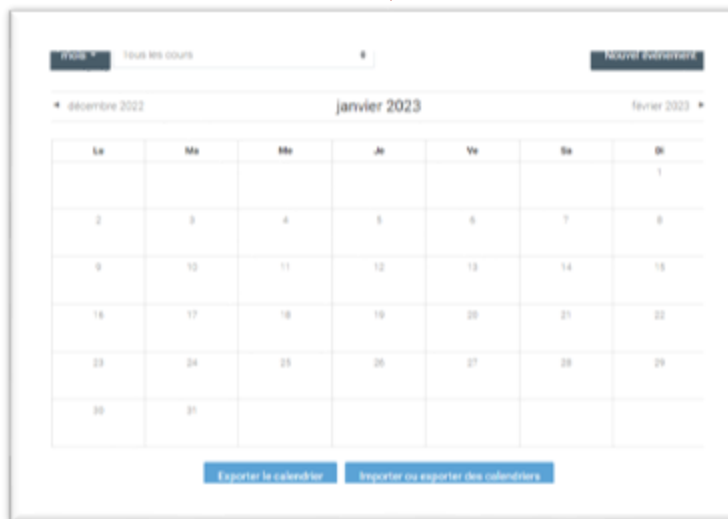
Mois ▾ Tous les cours

Nouvel événement

◂ décembre 2022 janvier 2023 février 2023 ▸

| Lu | Ma | Me | Je | Ve | Sa | Di |
|---|---|---|---|---|---|---|
| | | | | | | 1 |
| 2 | 3 | 4 | 5 | 6 | 7 | 8 |
| 9 | 10 | 11 | 12 | 13 | 14 | 15 |
| 16 | 17 | 18 | 19 | 20 | 21 | 22 |
| 23 | 24 | 25 | 26 | 27 | 28 | 29 |
| 30 | 31 | | | | | |

Exporter le calendrier

Importer ou exporter des calendriers